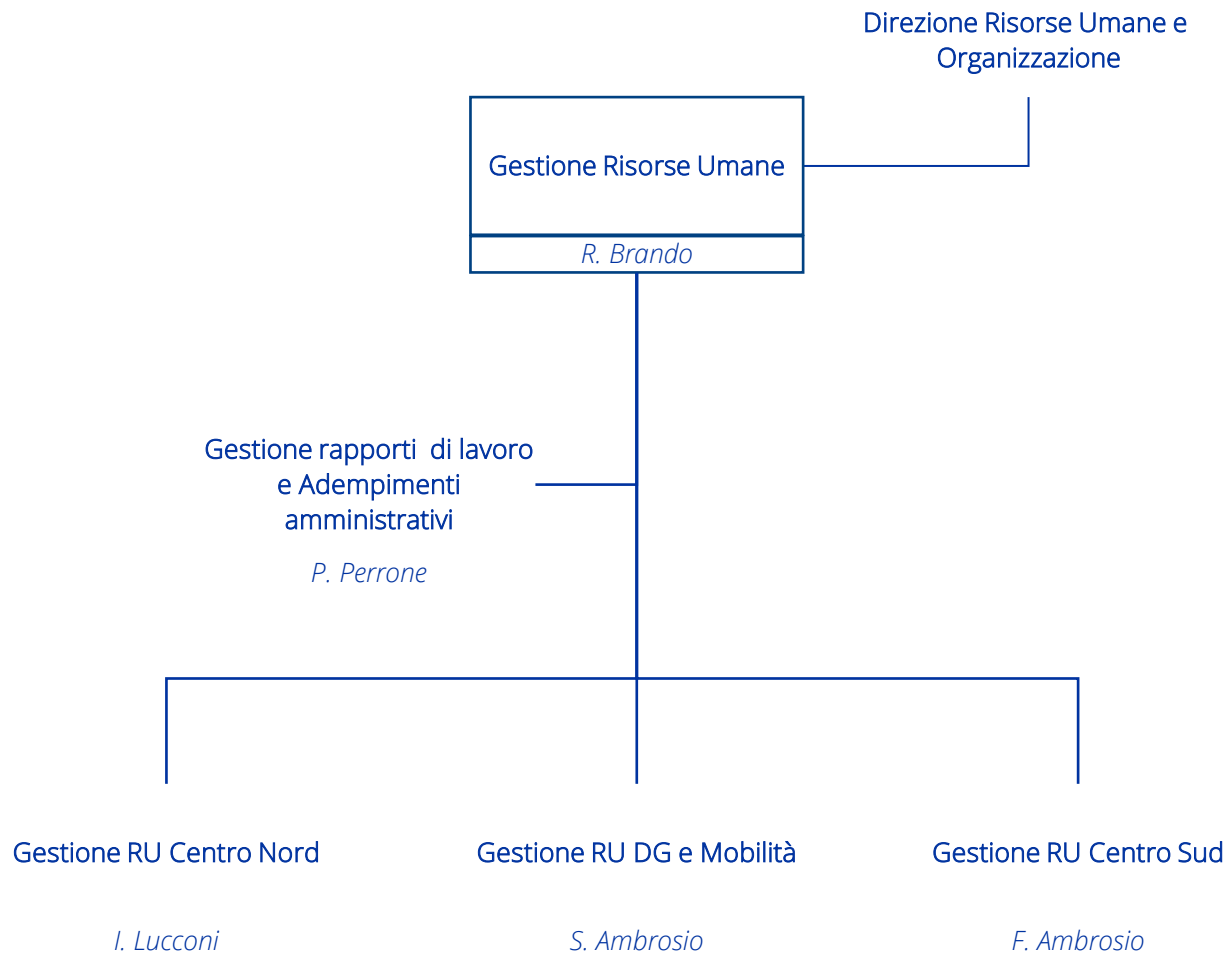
Direzione Risorse Umane e Organizzazione

Gestione Risorse Umane

R. Brando

Gestione rapporti di lavoro e Adempimenti amministrativi

P. Perrone

Gestione RU Centro Nord

I. Lucconi

Gestione RU DG e Mobilità

S. Ambrosio

Gestione RU Centro Sud

F. Ambrosio